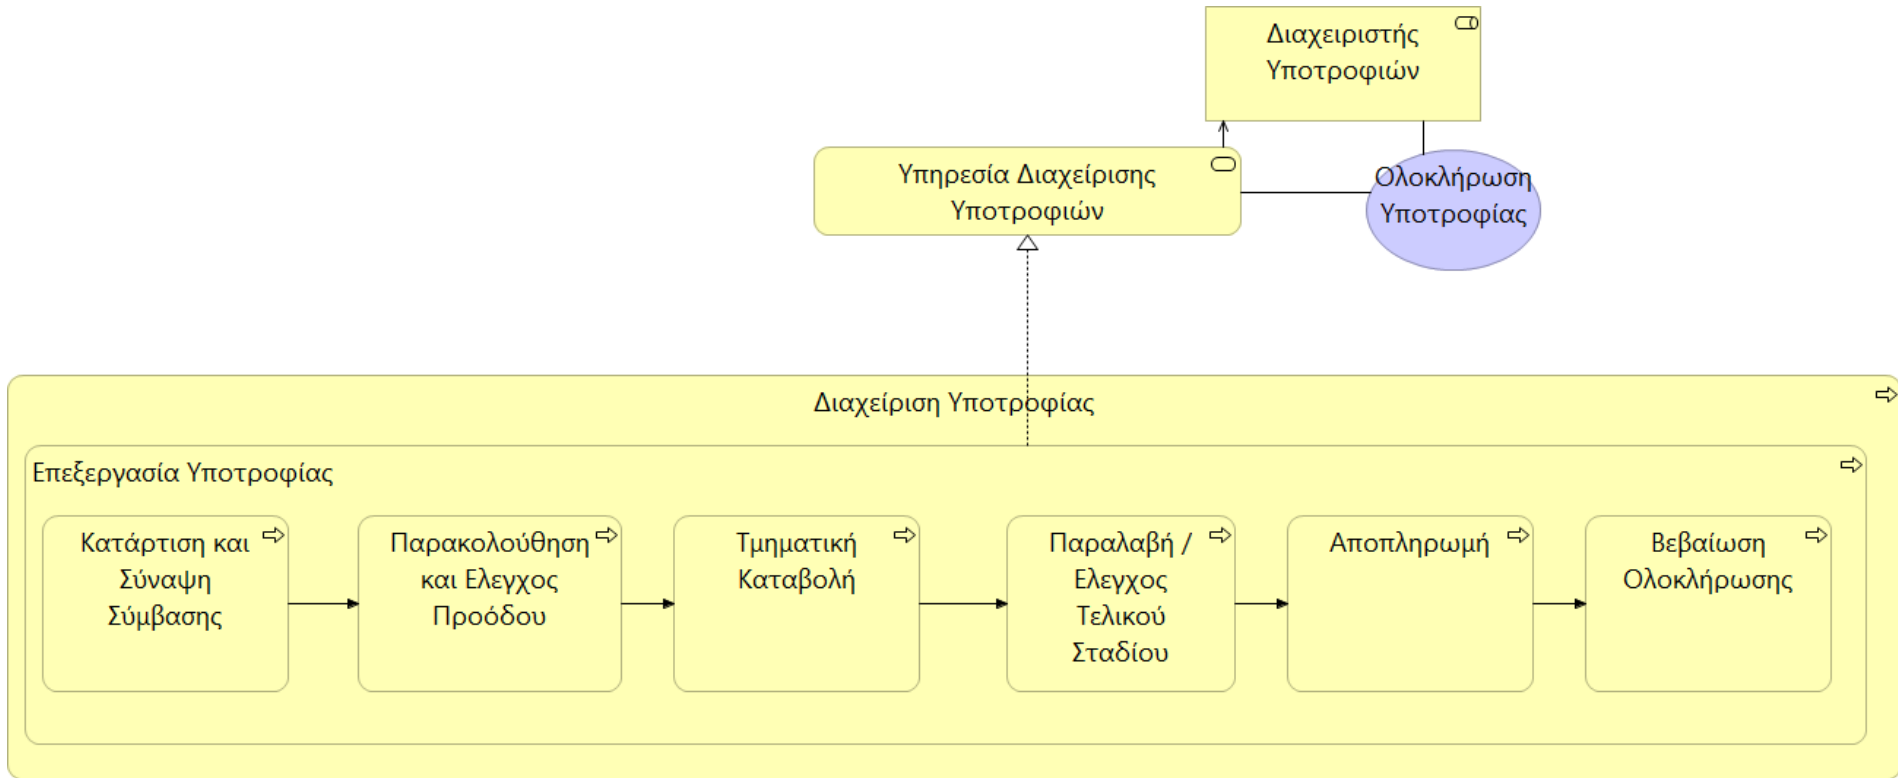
Διαχειριστής Υποτροφιών

Υπηρεσία Διαχείρισης Υποτροφιών

Ολοκλήρωση Υποτροφίας

Διαχείριση Υποτροφίας

Επεξεργασία Υποτροφίας

Κατάρτιση και Σύναψη Σύμβασης

Παρακολούθηση και Ελεγχος Προόδου

Τμηματική Καταβολή

Παραλαβή / Ελεγχος Τελικού Σταδίου

Αποπληρωμή

Βεβαίωση Ολοκλήρωσης